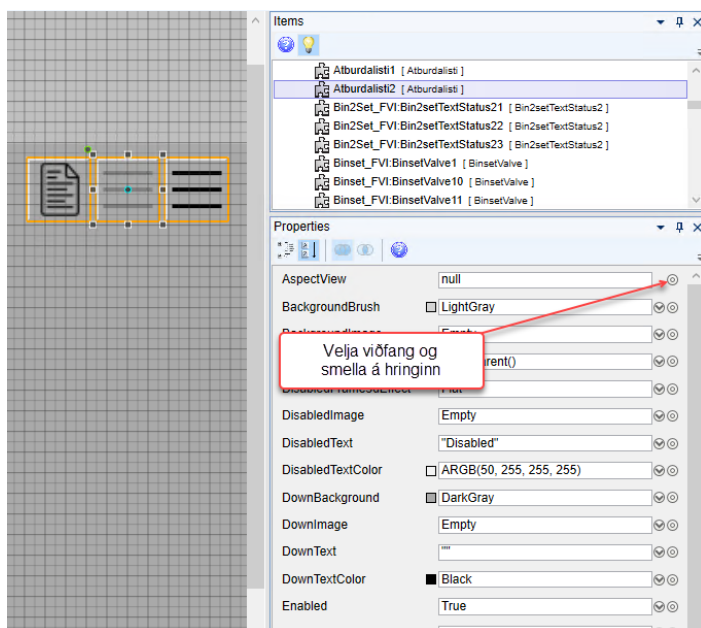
Items

Atburdalisti1 [ Atburdalisti ]
Atburdalisti2 [ Atburdalisti ]
Bin2Set_FVI:Bin2setTextStatus21 [ Bin2setTextStatus2 ]
Bin2Set_FVI:Bin2setTextStatus22 [ Bin2setTextStatus2 ]
Bin2Set_FVI:Bin2setTextStatus23 [ Bin2setTextStatus2 ]
Binset_FVI:BinsetValve1 [ BinsetValve ]
Binset_FVI:BinsetValve10 [ BinsetValve ]
Binset_FVI:BinsetValve11 [ BinsetValve ]

Properties

| | |
|---|---|
| AspectView | null |
| BackgroundBrush | LightGray |
| BackgroundImage | Empty |
| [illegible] | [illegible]arent() |
| DisabledFrameStyleEffect | Flat |
| DisabledImage | Empty |
| DisabledText | "Disabled" |
| DisabledTextColor | ARGB(50, 255, 255, 255) |
| DownBackground | DarkGray |
| DownImage | Empty |
| DownText | "" |
| DownTextColor | Black |
| Enabled | True |

Velja viðfang og smella á hringinn